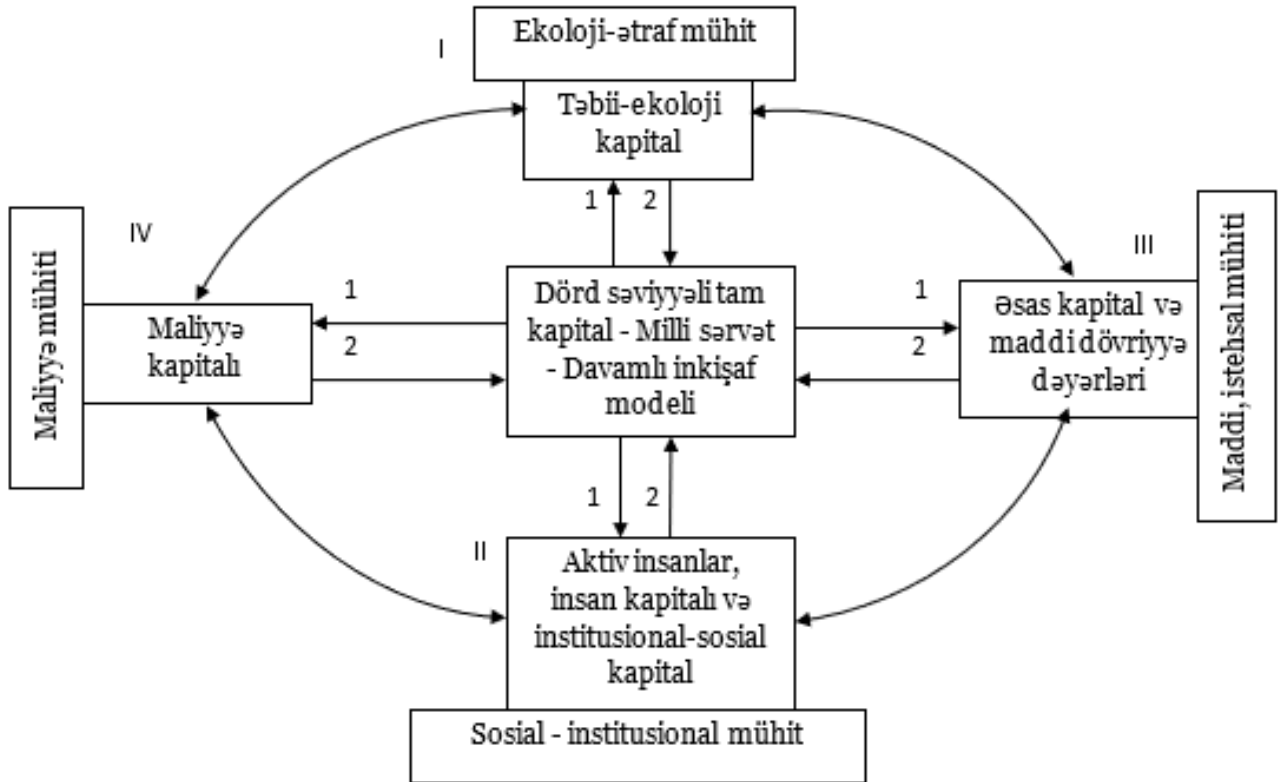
I

Ekoloji-ətraf mühit

Təbii-ekoloji kapital

1 2

IV

Maliyyə mühiti

1

2

Maliyyə kapitalı

Dörd səviyyəli tam kapital - Milli sərvət - Davamlı inkişaf modeli

1

2

III

Əsas kapital və maddi dövriyyə dəyərləri

Maddi, istehsal mühiti

1 2

II

Aktiv insanlar, insan kapitalı və institusional-sosial kapital

Sosial - institusional mühit